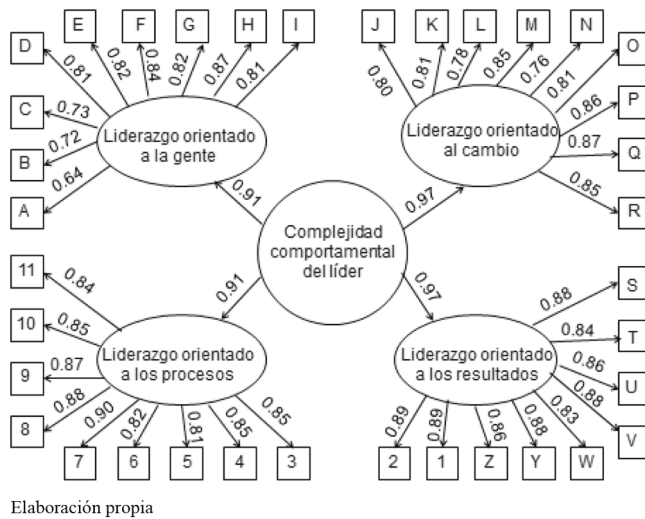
E F G H I
D 0.81 0.82 0.84 0.82 0.87 0.81
C 0.73
B 0.72
A 0.64
Liderazgo orientado a la gente

J K L M N
0.80 0.81 0.78 0.85 0.76 0.81
O 0.86
P 0.87
Q 0.85
R
Liderazgo orientado al cambio

0.91 0.97
Complejidad comportamental del líder
0.91 0.97

11 0.84
10 0.85
9 0.87
8 0.88
Liderazgo orientado a los procesos
0.90 0.82 0.81 0.85 0.85
7 6 5 4 3

S 0.88
T 0.84
U 0.86
V 0.88
Liderazgo orientado a los resultados
0.89 0.89 0.86 0.88 0.83
2 1 Z Y W

Elaboración propia